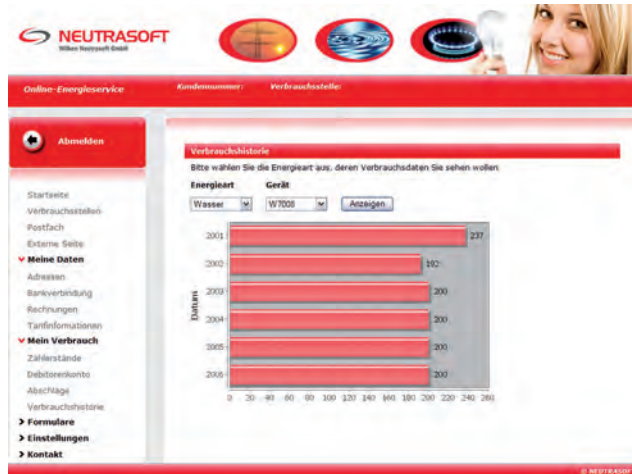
NEUTRASOFT
Wilken Neutrasoft GmbH

Online-Energieservice
Kundennummer:
Verbrauchsstelle:

Abmelden

Startseite
Verbrauchsstellen
Postfach
Externe Seite
Meine Daten
Adressen
Bankverbindung
Rechnungen
Tarifinformationen
Mein Verbrauch
Zählerstände
Debitorenkonto
Abschläge
Verbrauchshistorie
Formulare
Einstellungen
Kontakt

Verbrauchshistorie
Bitte wählen Sie die Energieart aus, deren Verbrauchsdaten Sie sehen wollen
Energieart
Gerät
Wasser
W7008
Anzeigen

| Datum | |
|---|---|
| 2001 | 237 |
| 2002 | 192 |
| 2003 | 200 |
| 2004 | 200 |
| 2005 | 200 |
| 2006 | 200 |

0 20 40 60 80 100 120 140 160 180 200 220 240 260

© NEUTRASOFT